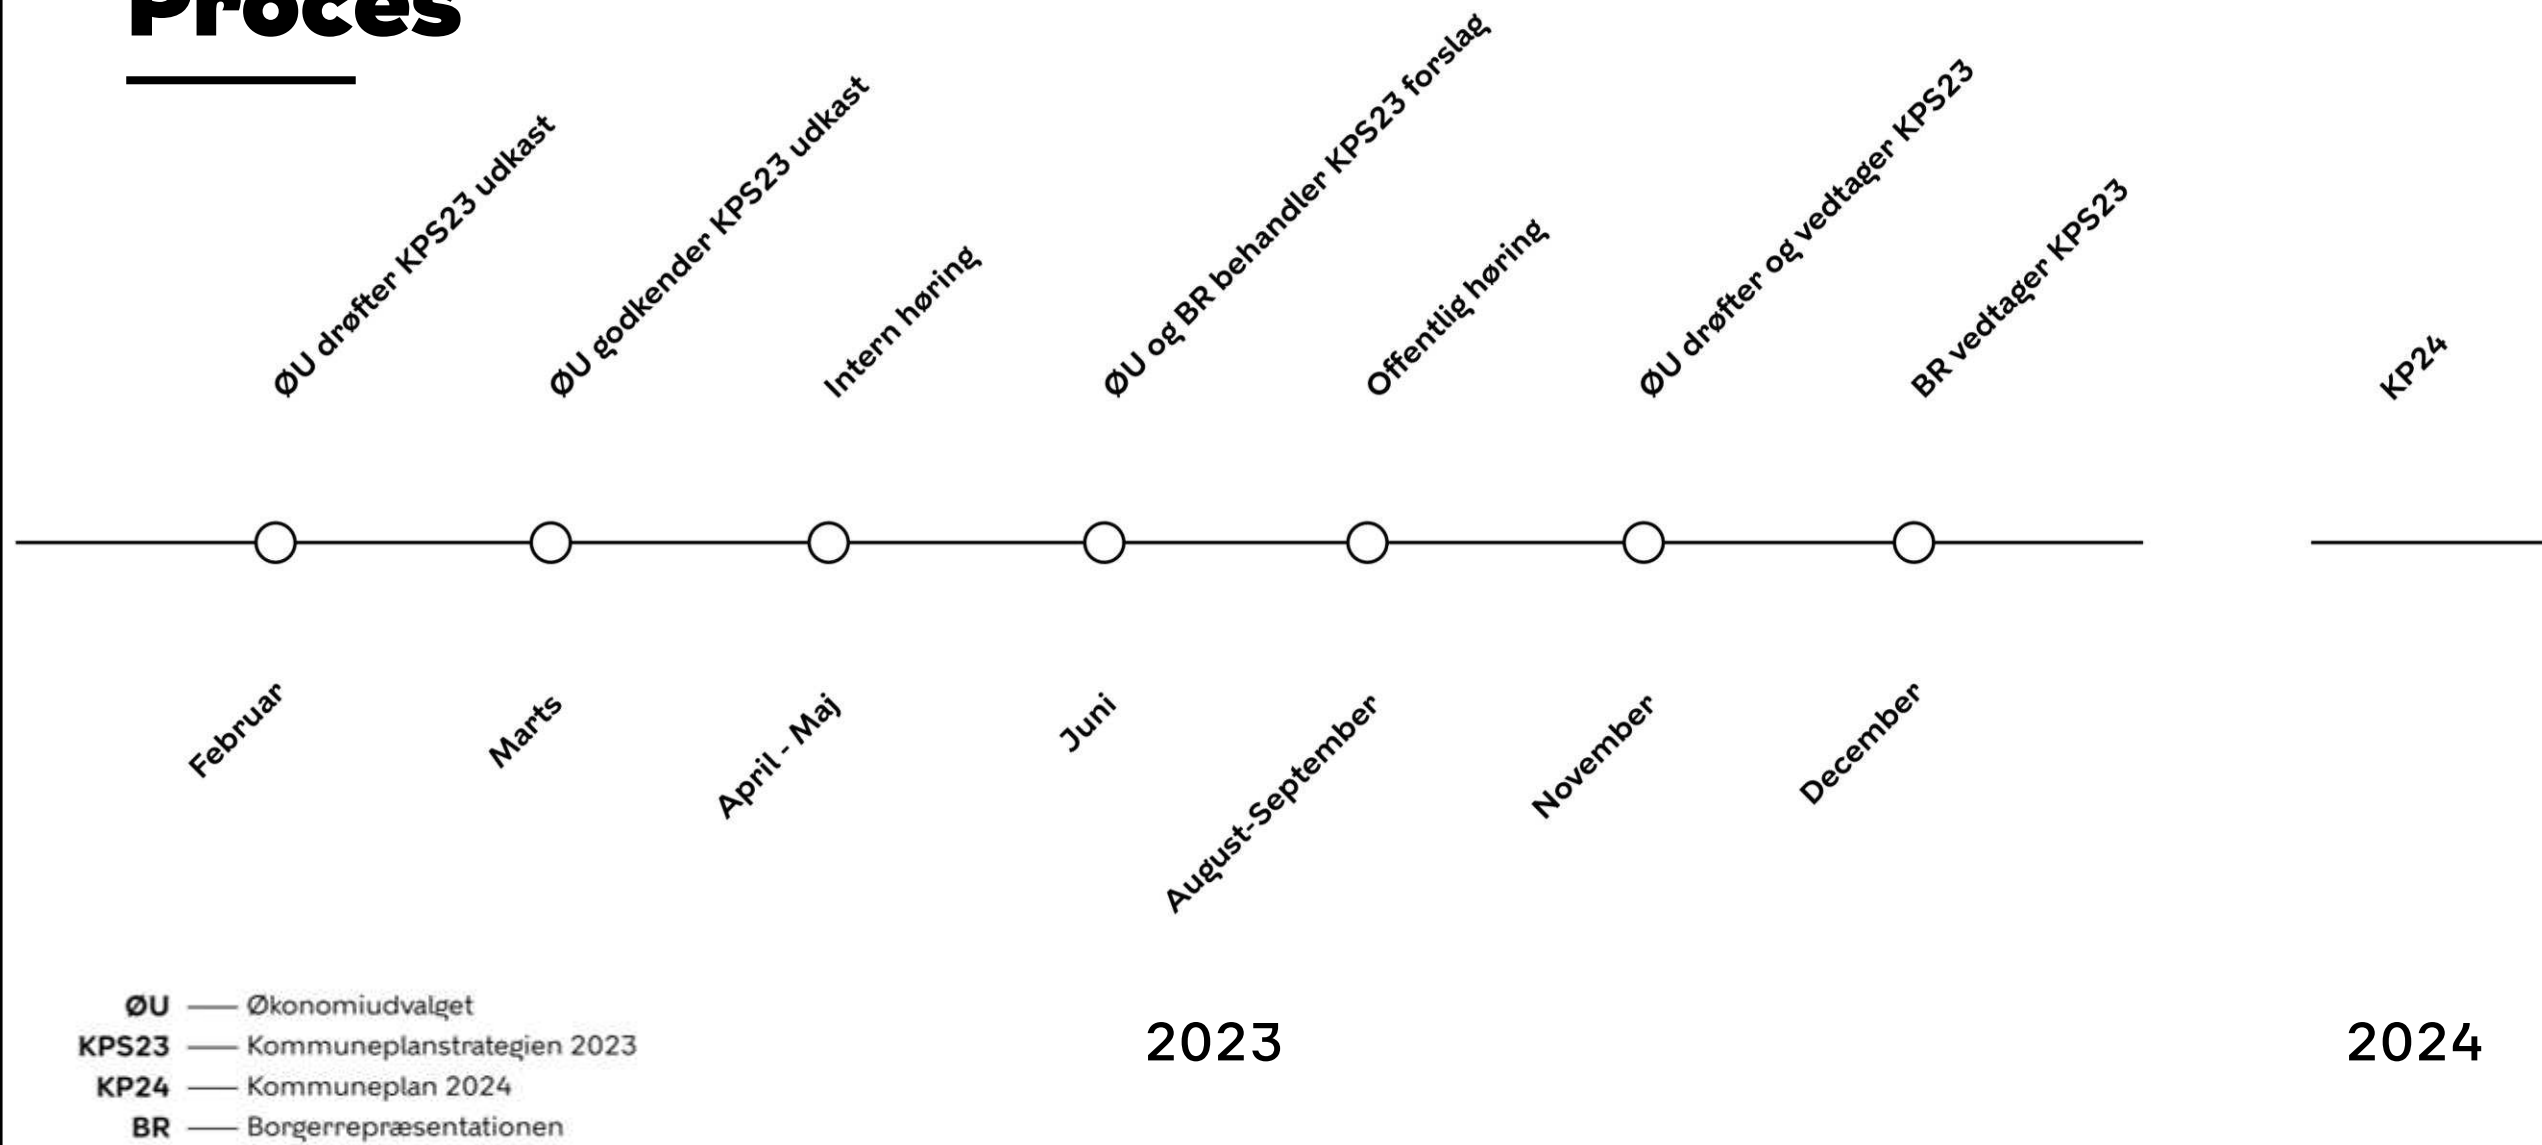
Proces

ØU drøfter KPS23 udkast
Februar

ØU godkender KPS23 udkast
Marts

Intern høring
April - Maj

ØU og BR behandler KPS23 forslag
Juni

Offentlig høring
August-September

ØU drøfter og vedtager KPS23
November

BR vedtager KPS23
December

2023

KP24

2024

ØU — Økonomiudvalget
KPS23 — Kommuneplanstrategien 2023
KP24 — Kommuneplan 2024
BR — Borgerrepræsentationen